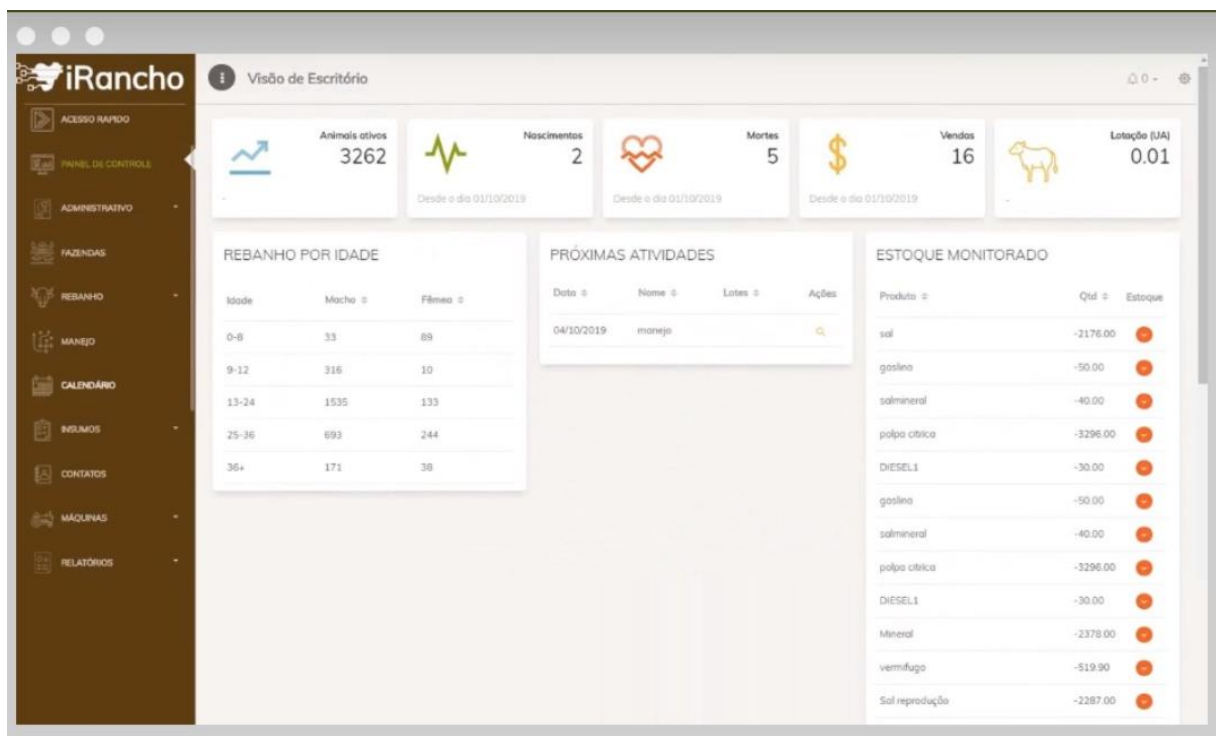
iRancho

ACESSO RAPIDO
PAINEL DE CONTROLE
ADMINISTRATIVO
FAZENDAS
REBANHO
MANEJO
CALENDÁRIO
INSUMOS
CONTATOS
MÁQUINAS
RELATÓRIOS

Visão de Escritório

0

Animais ativos
3262
-

Nascimentos
2
Desde o dia 01/10/2019

Mortes
5
Desde o dia 01/10/2019

Vendas
16
Desde o dia 01/10/2019

Lotação (UA)
0.01
-

REBANHO POR IDADE

| Idade | Macho | Fêmea |
|---|---|---|
| 0-8 | 33 | 89 |
| 9-12 | 316 | 10 |
| 13-24 | 1535 | 133 |
| 25-36 | 693 | 244 |
| 36+ | 171 | 38 |

PRÓXIMAS ATIVIDADES

| Data | Nome | Lotes | Ações |
|---|---|---|---|
| 04/10/2019 | manejo | | |

ESTOQUE MONITORADO

| Produto | Qtd | Estoque |
|---|---|---|
| sal | -2176.00 | |
| gaslina | -50.00 | |
| salmineral | -40.00 | |
| polpa citrica | -3296.00 | |
| DIESEL1 | -30.00 | |
| gaslina | -50.00 | |
| salmineral | -40.00 | |
| polpa citrica | -3296.00 | |
| DIESEL1 | -30.00 | |
| Mineral | -2378.00 | |
| vermifugo | -519.90 | |
| Sal reprodução | -2287.00 | |